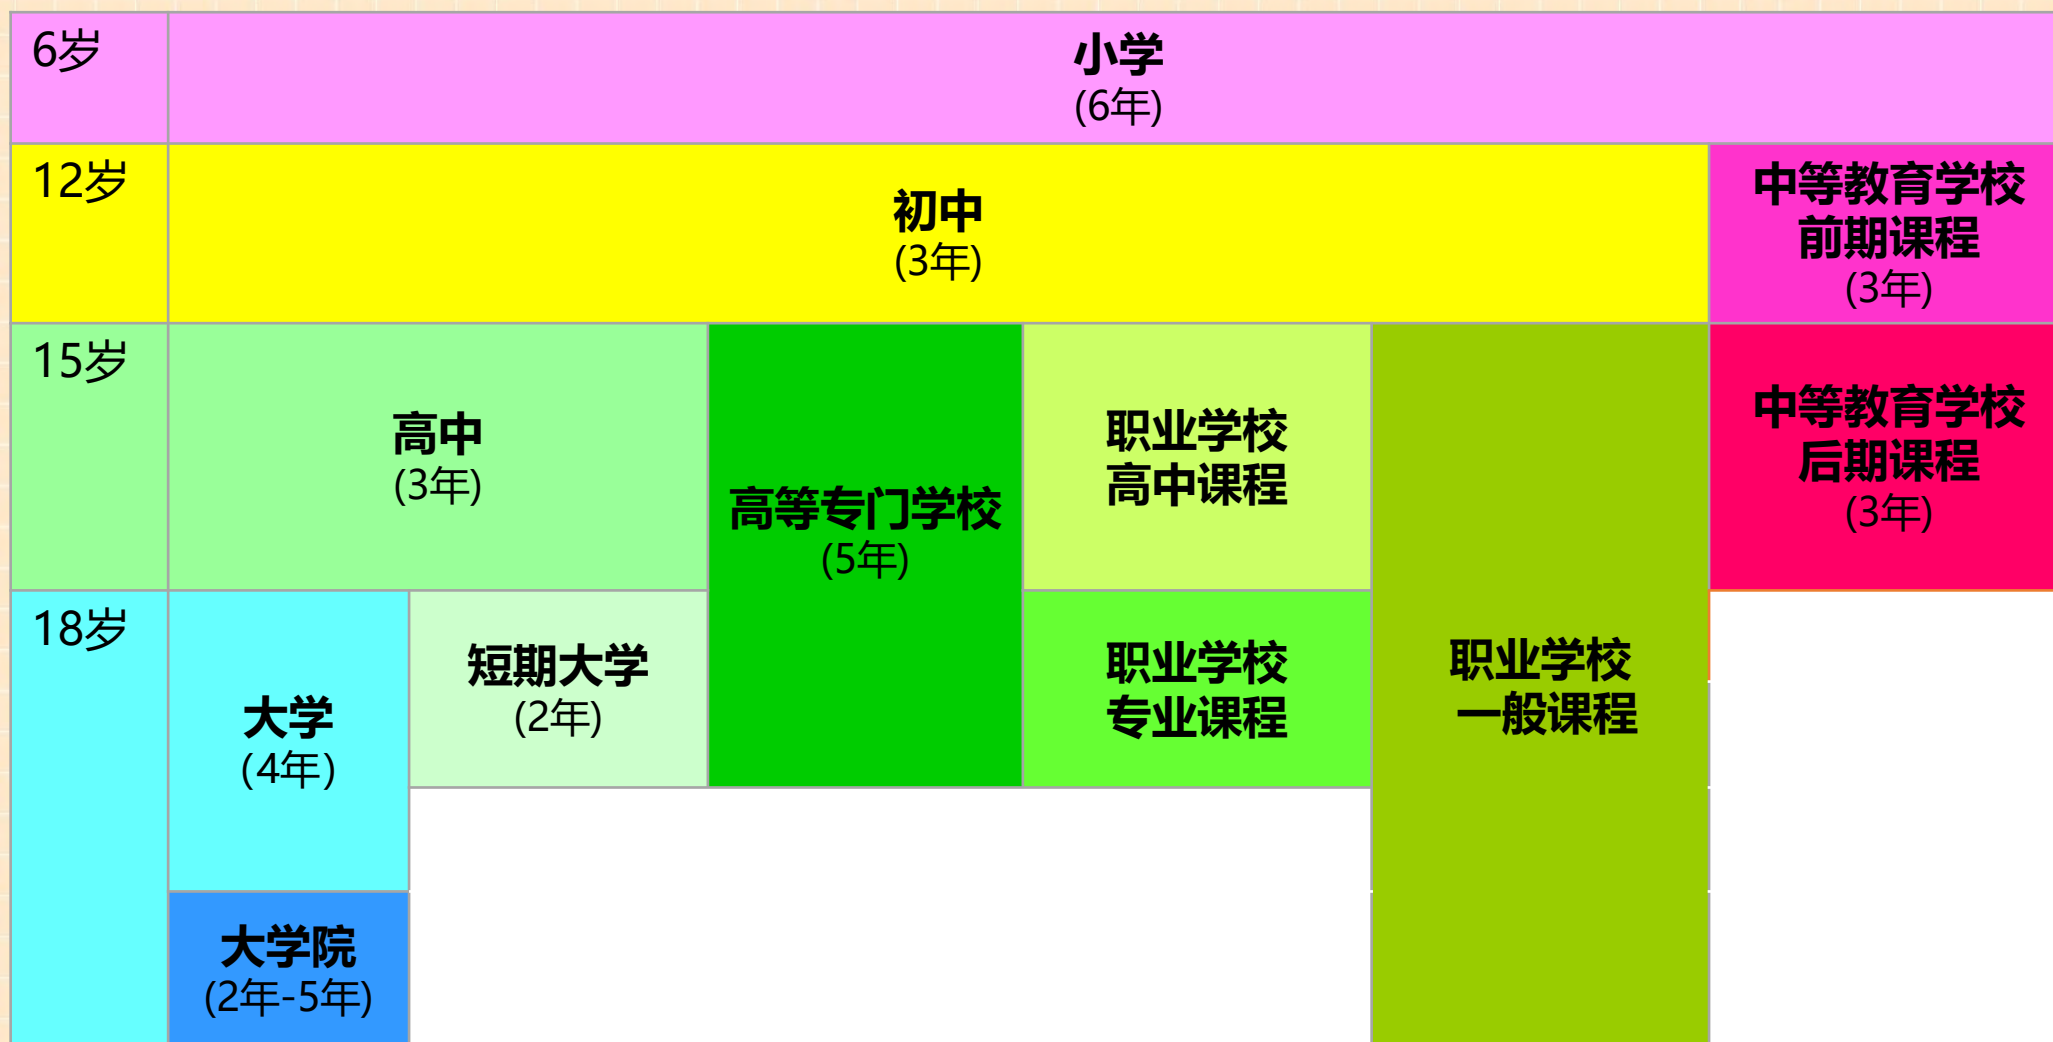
6岁

小学
(6年)

12岁

初中
(3年)

中等教育学校
前期课程
(3年)

15岁

高中
(3年)

高等专门学校
(5年)

职业学校
高中课程

职业学校
一般课程

中等教育学校
后期课程
(3年)

18岁

大学
(4年)

短期大学
(2年)

职业学校
专业课程

大学院
(2年-5年)